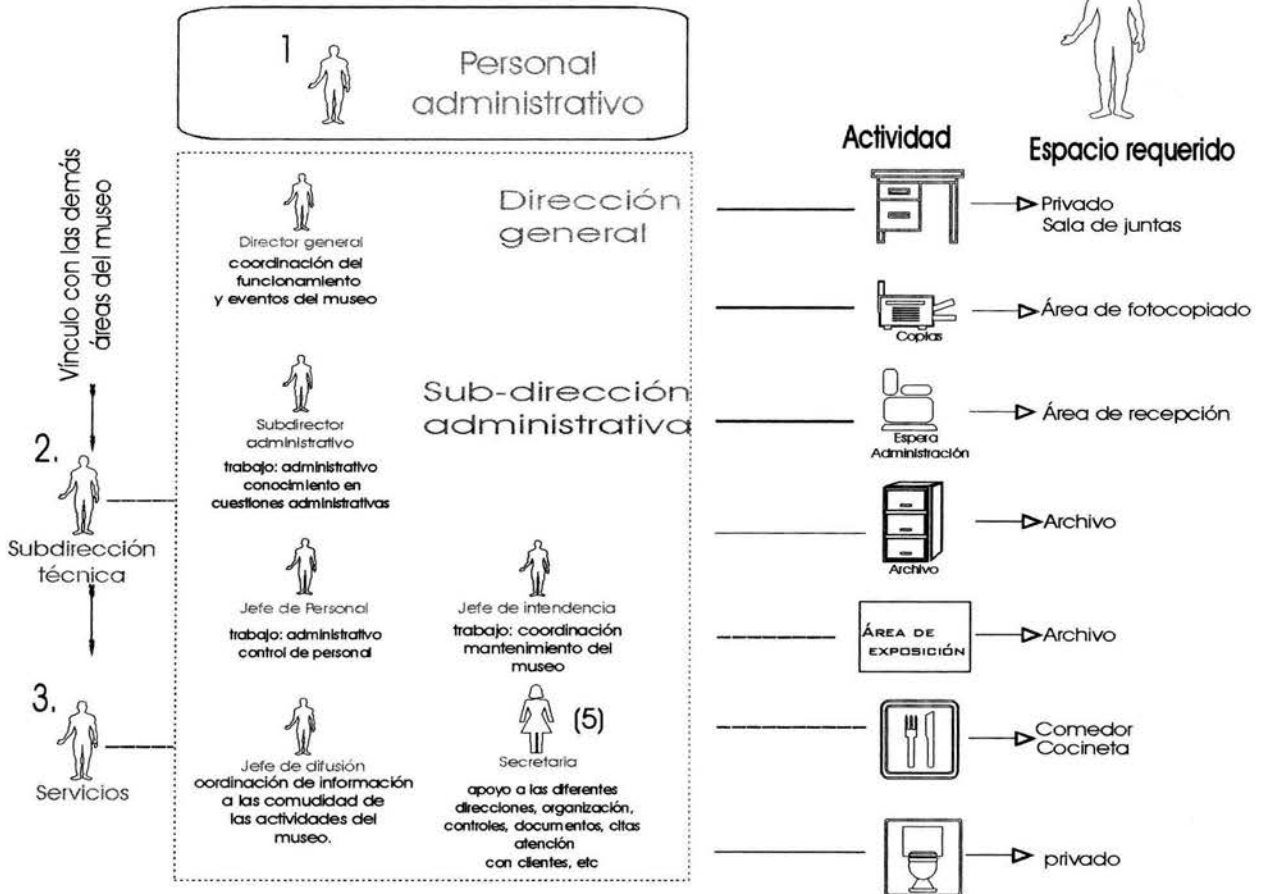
1 Personal administrativo

Actividad

Espacio requerido

Vínculo con las demás áreas del museo

Director general
coordinación del funcionamiento y eventos del museo

Dirección general

Privado
Sala de juntas

Copias

Área de fotocopiado

Subdirector administrativo
trabajo: administrativo conocimiento en cuestiones administrativas

Sub-dirección administrativa

Espera Administración

Área de recepción

2.
Subdirección técnica

Archivo

Archivo

Jefe de Personal
trabajo: administrativo control de personal

Jefe de intendencia
trabajo: coordinación mantenimiento del museo

ÁREA DE EXPOSICIÓN

Archivo

3.
Servicios

Jefe de difusión
oordinación de información a las comudidad de las actividades del museo.

(5)
Secretaria
apoyo a las diferentes direcciones, organización, controles, documentos, citas atención con clientes, etc

Comedor
Cocineta

privado